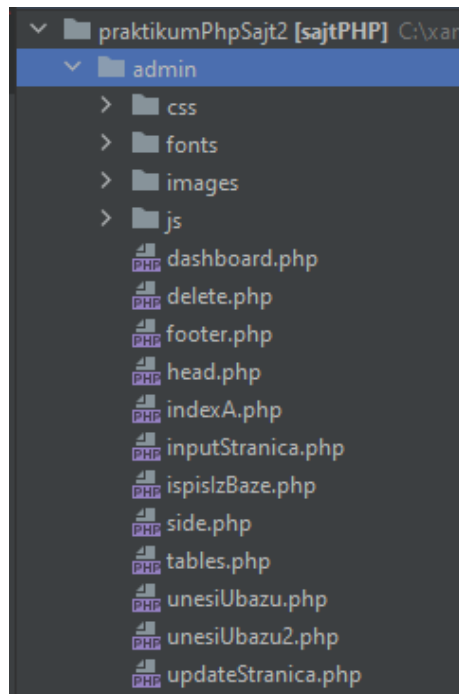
praktikumPhpSajt2 [sajtPHP] C:\xar
admin
css
fonts
images
js
PHP dashboard.php
PHP delete.php
PHP footer.php
PHP head.php
PHP indexA.php
PHP inputStranica.php
PHP ispisIzBaze.php
PHP side.php
PHP tables.php
PHP unesiUbazu.php
PHP unesiUbazu2.php
PHP updateStranica.php